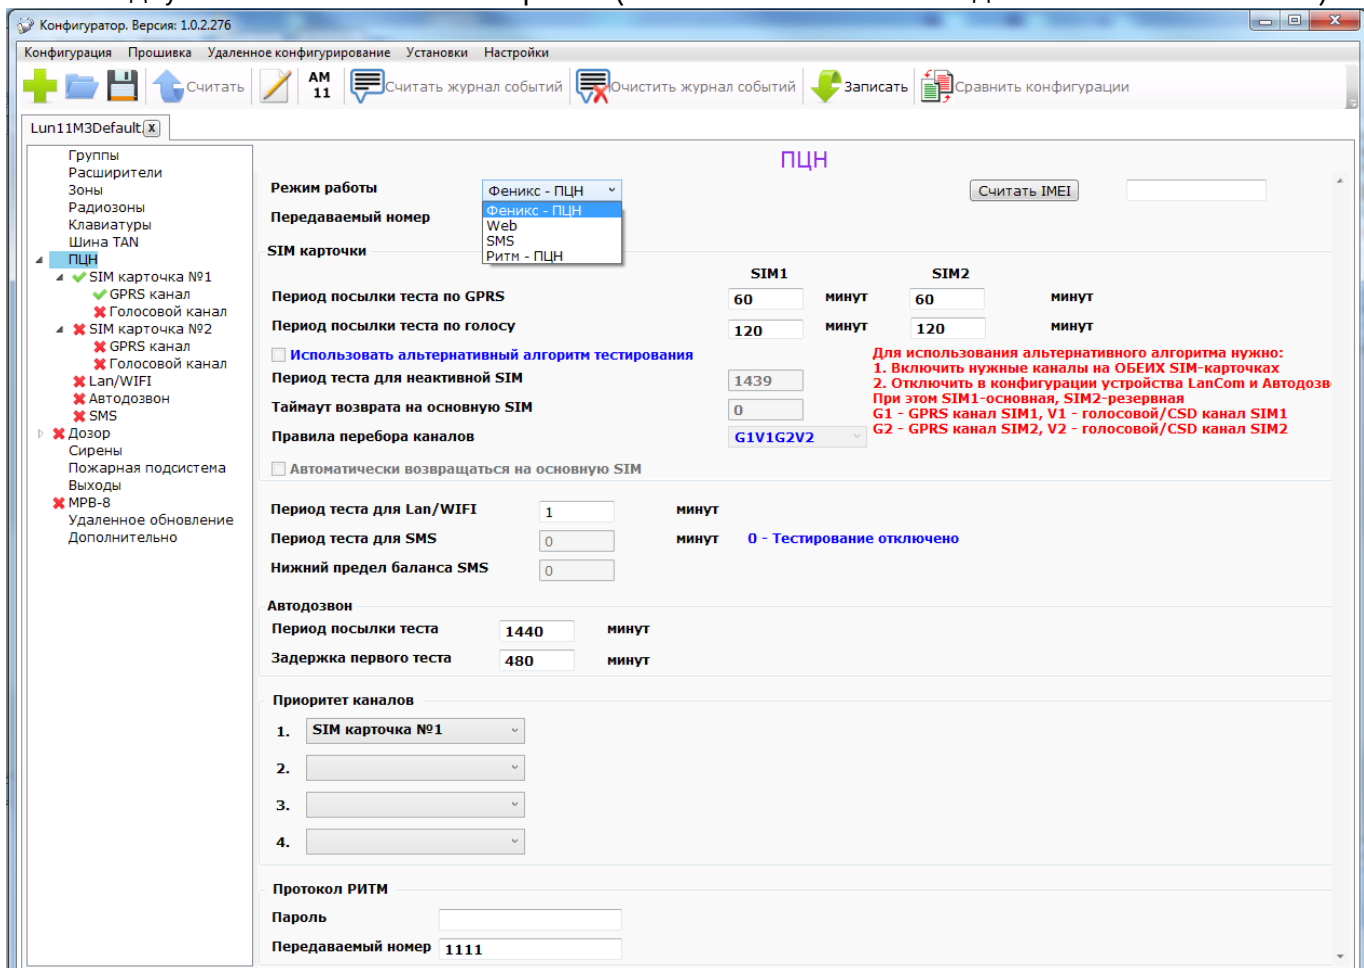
Конфигуратор. Версия: 1.0.2.276

Конфигурация Прошивка Удаленное конфигурирование Установки Настройки

Считать AM 11 Считать журнал событий Очистить журнал событий Записать Сравнить конфигурации

Lun11M3Default X

Группы
Расширители
Зоны
Радиозоны
Клавиатуры
Шина TAN
ПЦН
SIM карточка №1
GPRS канал
Голосовой канал
SIM карточка №2
GPRS канал
Голосовой канал
Lan/WIFI
Автодозвон
SMS
Дозор
Сирены
Пожарная подсистема
Выходы
МРВ-8
Удаленное обновление
Дополнительно

ПЦН

Режим работы Феникс - ПЦН
Феникс - ПЦН
Web
SMS
Ритм - ПЦН

Считать IMEI

Передаваемый номер

SIM карточки

| | SIM1 | | SIM2 | |
|---|---|---|---|---|
| Период посылки теста по GPRS | 60 | минут | 60 | минут |
| Период посылки теста по голосу | 120 | минут | 120 | минут |

Использовать альтернативный алгоритм тестирования

Для использования альтернативного алгоритма нужно:
1. Включить нужные каналы на ОБЕИХ SIM-карточках
2. Отключить в конфигурации устройства LanCom и Автодозв
При этом SIM1-основная, SIM2-резервная
G1 - GPRS канал SIM1, V1 - голосовой/CSD канал SIM1
G2 - GPRS канал SIM2, V2 - голосовой/CSD канал SIM2

Период теста для неактивной SIM 1439
Таймаут возврата на основную SIM 0
Правила перебора каналов G1V1G2V2

Автоматически возвращаться на основную SIM

Период теста для Lan/WIFI 1 минут
Период теста для SMS 0 минут 0 - Тестирование отключено
Нижний предел баланса SMS 0

Автодозвон
Период посылки теста 1440 минут
Задержка первого теста 480 минут

Приоритет каналов
1. SIM карточка №1
2.
3.
4.

Протокол РИТМ
Пароль
Передаваемый номер 1111